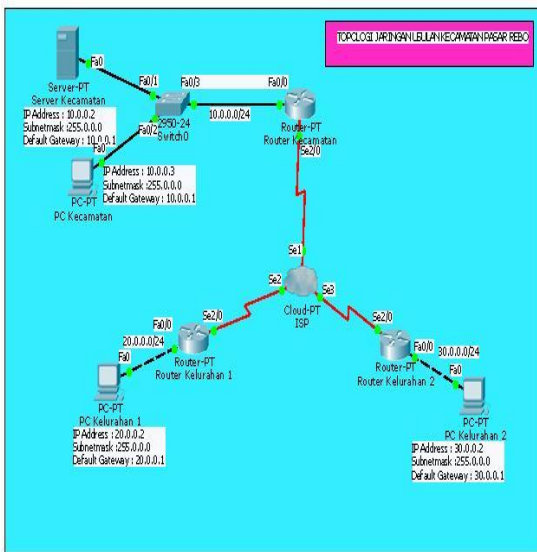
TOPOLOGI JARINGAN LELULAN KECAMATAN PASAR REBO

Fa0
Server-PT
Server Kecamatan
IP Address : 10.0.0.2
Subnetmask :255.0.0.0
Default Gateway : 10.0.0.1

Fa0/1
Fa0/3
Fa0/0
2950-24
Switch0
Fa0/2
10.0.0.0/24
Router-PT
Router Kecamatan
Se2/0

Fa0
IP Address : 10.0.0.3
Subnetmask :255.0.0.0
Default Gateway : 10.0.0.1
PC-PT
PC Kecamatan

Se1
Se2
Se3
Cloud-PT
ISP

Fa0/0
Se2/0
20.0.0.0/24
Fa0
Router-PT
Router Kelurahan 1
PC-PT
PC Kelurahan 1
IP Address : 20.0.0.2
Subnetmask :255.0.0.0
Default Gateway : 20.0.0.1

Se2/0
Fa0/0
30.0.0.0/24
Fa0
Router-PT
Router Kelurahan 2
PC-PT
PC Kelurahan 2
IP Address : 30.0.0.2
Subnetmask :255.0.0.0
Default Gateway : 30.0.0.1